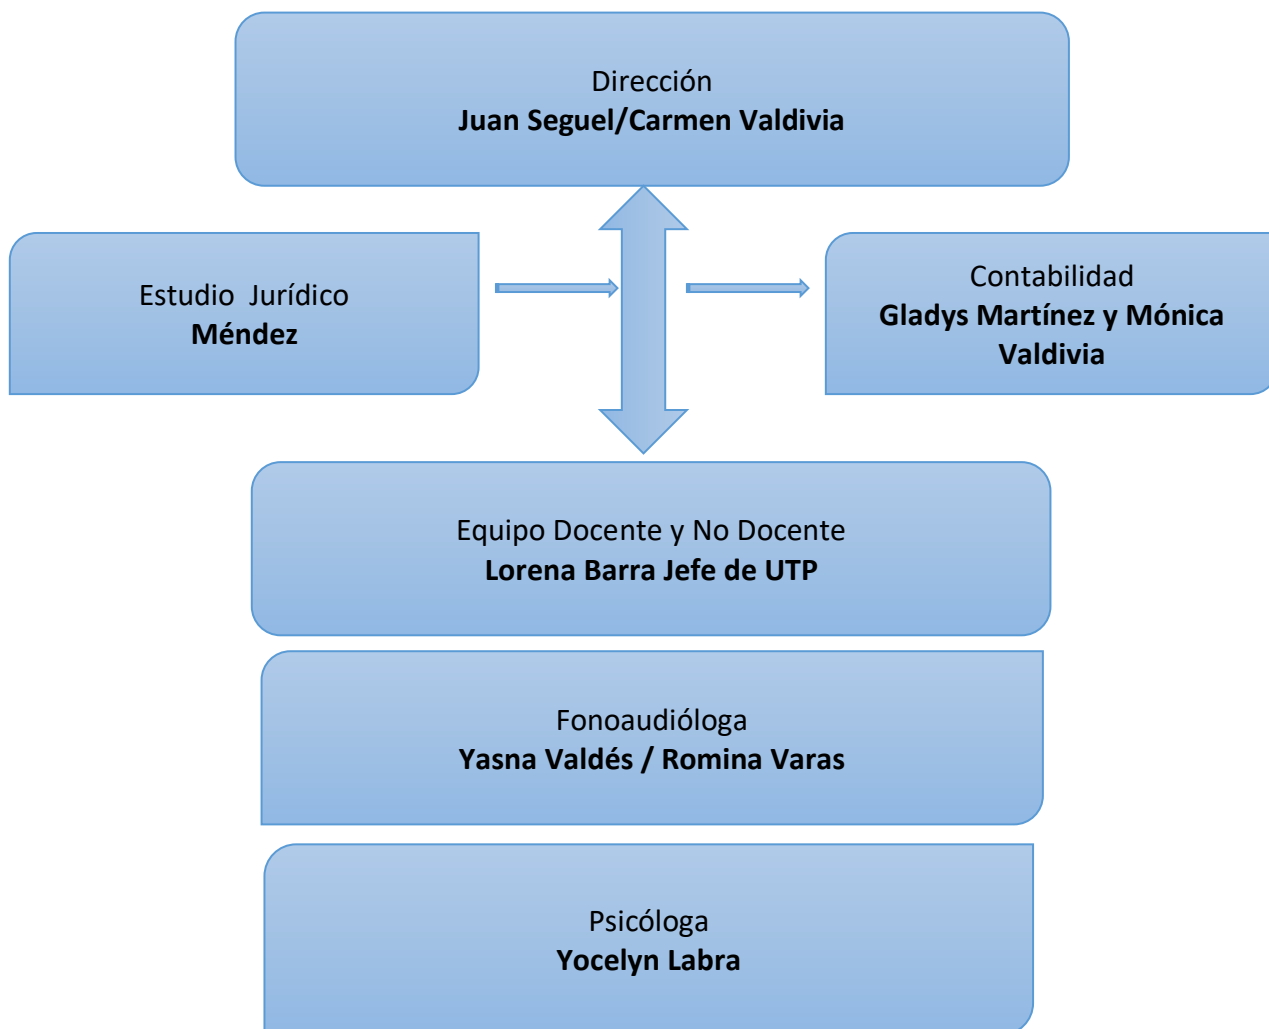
Dirección
**Juan Seguel/Carmen Valdivia**

Estudio Jurídico
**Méndez**

Contabilidad
**Gladys Martínez y Mónica Valdivia**

Equipo Docente y No Docente
**Lorena Barra Jefe de UTP**

Fonoaudióloga
**Yasna Valdés / Romina Varas**

Psicóloga
**Yocelyn Labra**